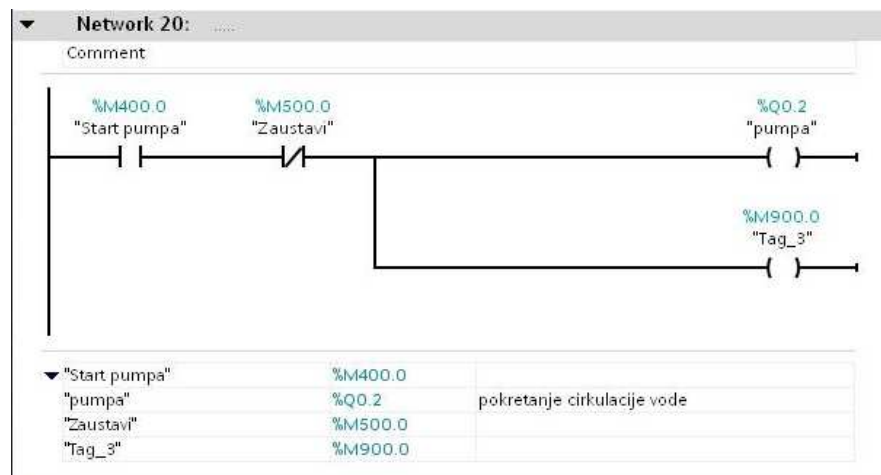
Network 20: .....

Comment

%M400.0
"Start pumpa"

%M500.0
"Zaustavi"

%Q0.2
"pumpa"

%M900.0
"Tag_3"

| | | |
|---|---|---|
| "Start pumpa" | %M400.0 | |
| "pumpa" | %Q0.2 | pokretanje cirkulacije vode |
| "Zaustavi" | %M500.0 | |
| "Tag_3" | %M900.0 | |